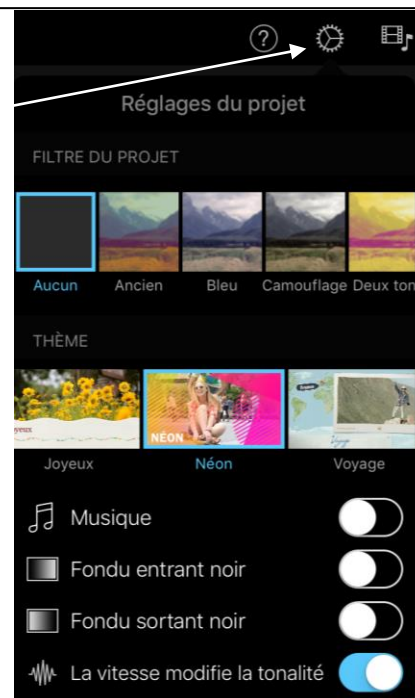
?

Réglages du projet

FILTRE DU PROJET

Aucun

Ancien

Bleu

Camouflage

Deux ton

THÈME

Joyeux

NÉON

Joyeux

Néon

Voyage

Musique

Fondu entrant noir

Fondu sortant noir

La vitesse modifie la tonalité